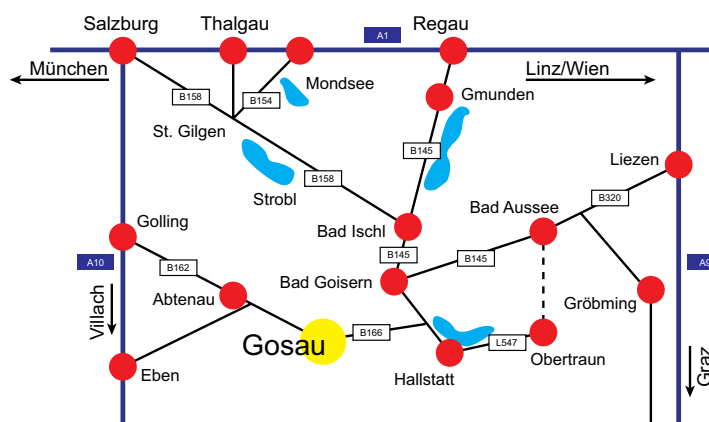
Salzburg
Thalgau
A1
Regau
München
Linz/Wien
Mondsee
B158
B154
Gmunden
St. Gilgen
B145
Liezen
Strobl
B158
Bad Aussee
B320
Golling
Bad Ischl
A10
B145
B145
A9
B162
Bad Goisern
Villach
Abtenau
Gröbming
Gosau
B166
L547
Graz
Eben
Hallstatt
Obertraun